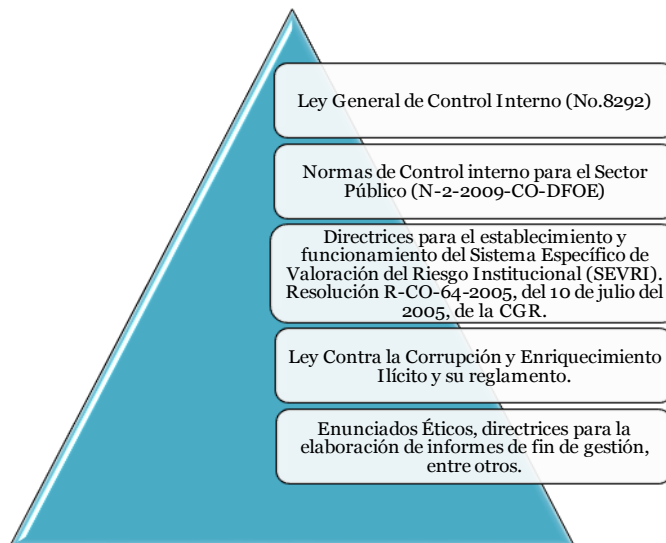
Ley General de Control Interno (No.8292)

Normas de Control interno para el Sector Público (N-2-2009-CO-DFOE)

Directrices para el establecimiento y funcionamiento del Sistema Específico de Valoración del Riesgo Institucional (SEVRI). Resolución R-CO-64-2005, del 10 de julio del 2005, de la CGR.

Ley Contra la Corrupción y Enriquecimiento Ilícito y su reglamento.

Enunciados Éticos, directrices para la elaboración de informes de fin de gestión, entre otros.